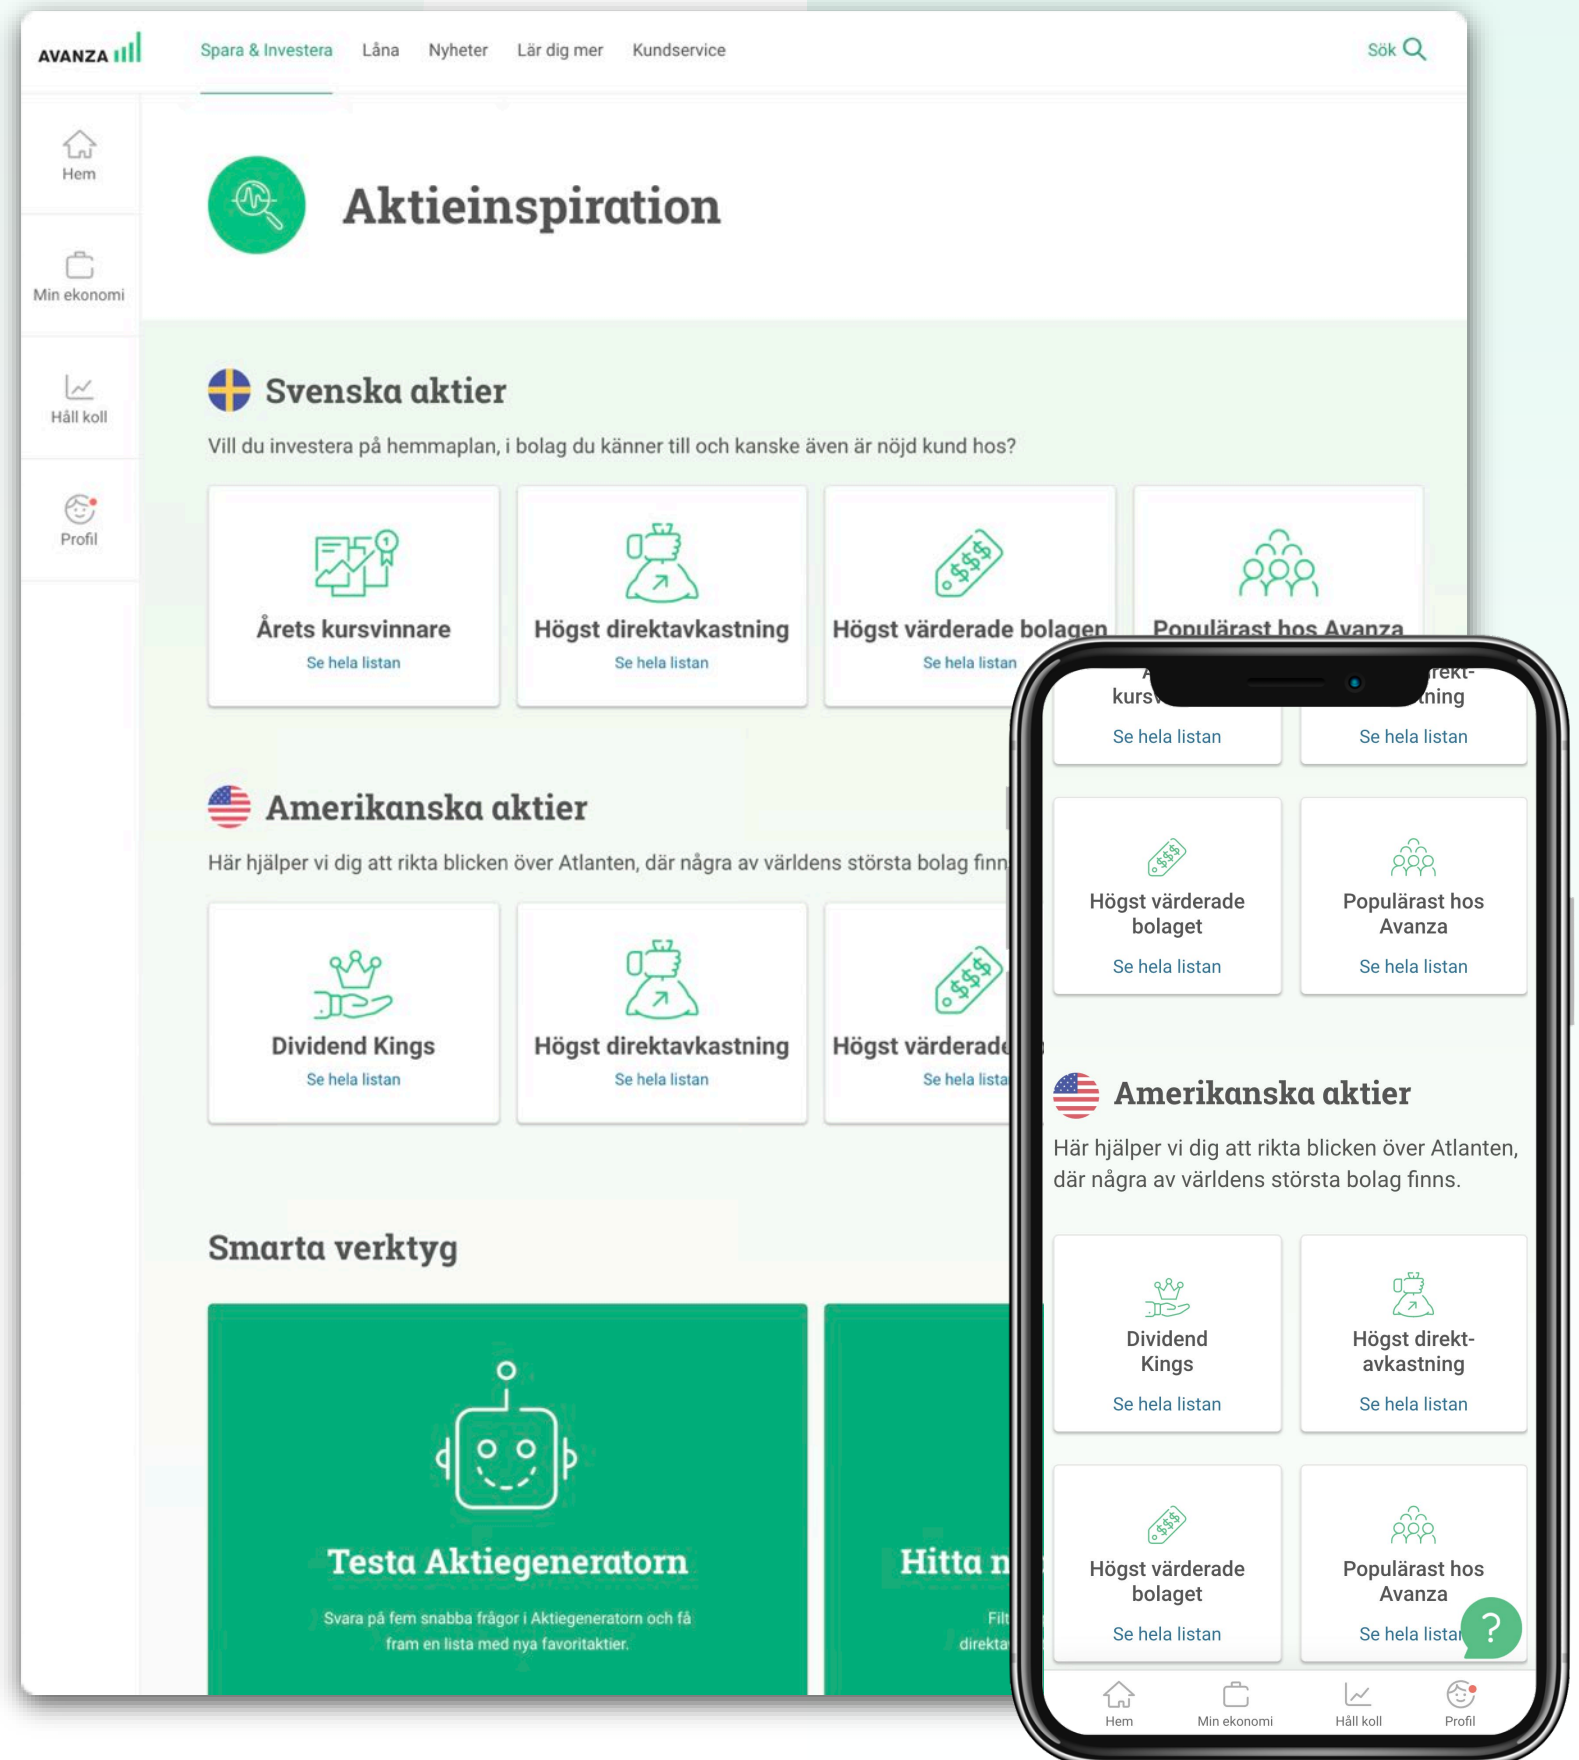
AVANZA

Spara & Investera  Låna  Nyheter  Lär dig mer  Kundservice  Sök

Hem

Min ekonomi

Håll koll

Profil

Aktieinspiration

Svenska aktier

Vill du investera på hemmaplan, i bolag du känner till och kanske även är nöjd kund hos?

Årets kursvinnare
Se hela listan

Högst direktavkastning
Se hela listan

Högst värderade bolagen
Se hela listan

Populärast hos Avanza

Amerikanska aktier

Här hjälper vi dig att rikta blicken över Atlanten, där några av världens största bolag finn

Dividend Kings
Se hela listan

Högst direktavkastning
Se hela listan

Högst värderade
Se hela lista

Smarta verktyg

Testa Aktiegeneratorn

Svara på fem snabba frågor i Aktiegeneratorn och få fram en lista med nya favoritaktier.

Hitta n

Filt
direkta

A
kurs
Se hela listan

rekt-
ning
Se hela listan

Högst värderade bolaget
Se hela listan

Populärast hos Avanza
Se hela listan

Amerikanska aktier

Här hjälper vi dig att rikta blicken över Atlanten, där några av världens största bolag finns.

Dividend Kings
Se hela listan

Högst direkt-avkastning
Se hela listan

Högst värderade bolaget
Se hela listan

Populärast hos Avanza
Se hela lista

?

Hem  Min ekonomi  Håll koll  Profil